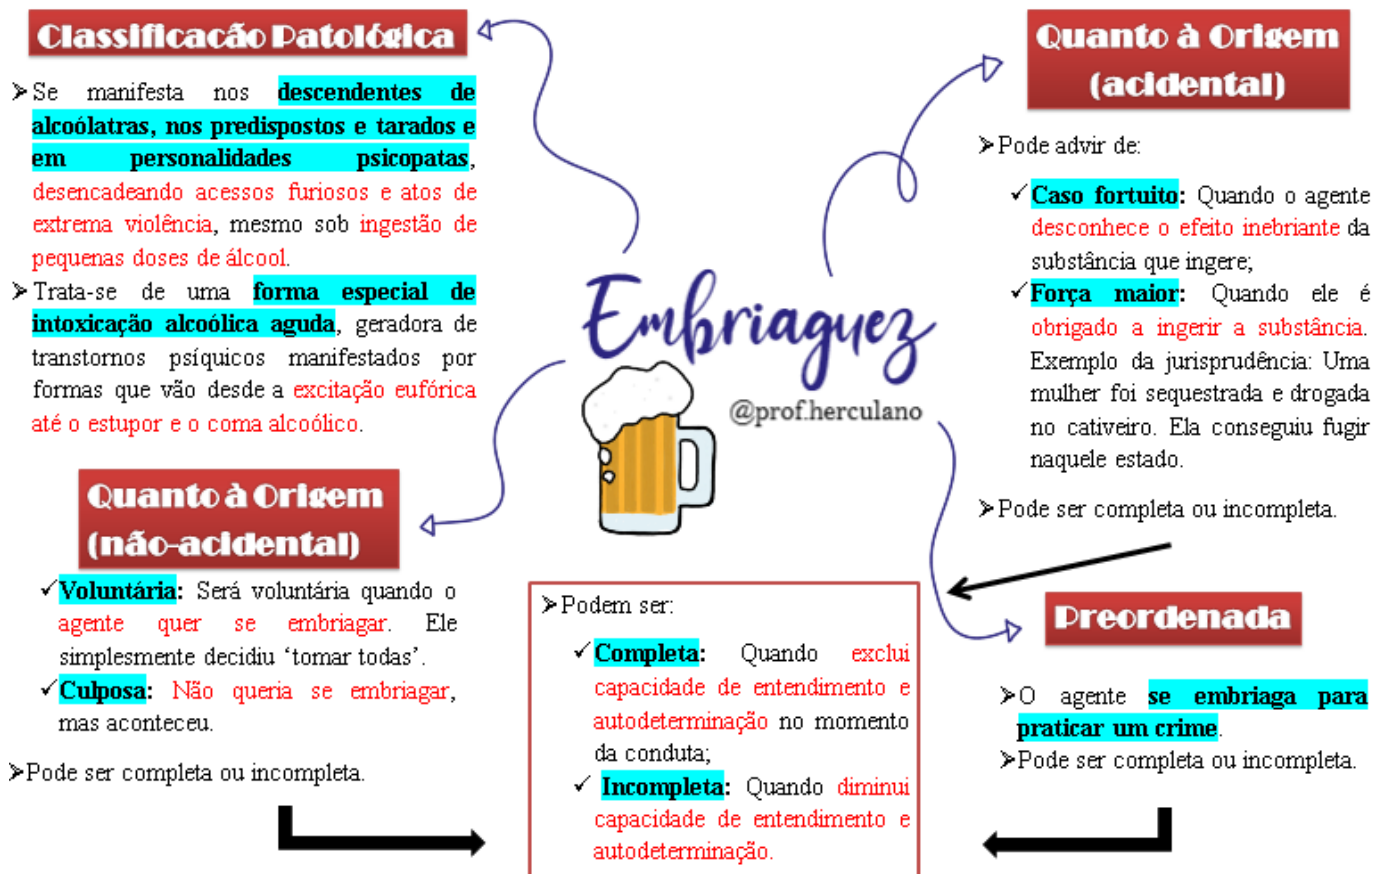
Classificação Patológica

➢Se manifesta nos descendentes de alcoólatras, nos predispostos e tarados e em personalidades psicopatas, desencadeando acessos furiosos e atos de extrema violência, mesmo sob ingestão de pequenas doses de álcool.

➢Trata-se de uma forma especial de intoxicação alcoólica aguda, geradora de transtornos psíquicos manifestados por formas que vão desde a excitação eufórica até o estupor e o coma alcoólico.

Quanto à Origem (acidental)

➢Pode advir de:

✓Caso fortuito: Quando o agente desconhece o efeito inebriante da substância que ingere;

✓Força maior: Quando ele é obrigado a ingerir a substância. Exemplo da jurisprudência: Uma mulher foi sequestrada e drogada no cativeiro. Ela conseguiu fugir naquele estado.

➢Pode ser completa ou incompleta.

Embriaguez

@prof.herculano

Quanto à Origem (não-acidental)

✓Voluntária: Será voluntária quando o agente quer se embriagar. Ele simplesmente decidiu ‘tomar todas’.

✓Culposa: Não queria se embriagar, mas aconteceu.

➢Pode ser completa ou incompleta.

➢Podem ser:

✓Completa: Quando exclui capacidade de entendimento e autodeterminação no momento da conduta;

✓ Incompleta: Quando diminui capacidade de entendimento e autodeterminação.

Preordenada

➢O agente se embriaga para praticar um crime.

➢Pode ser completa ou incompleta.